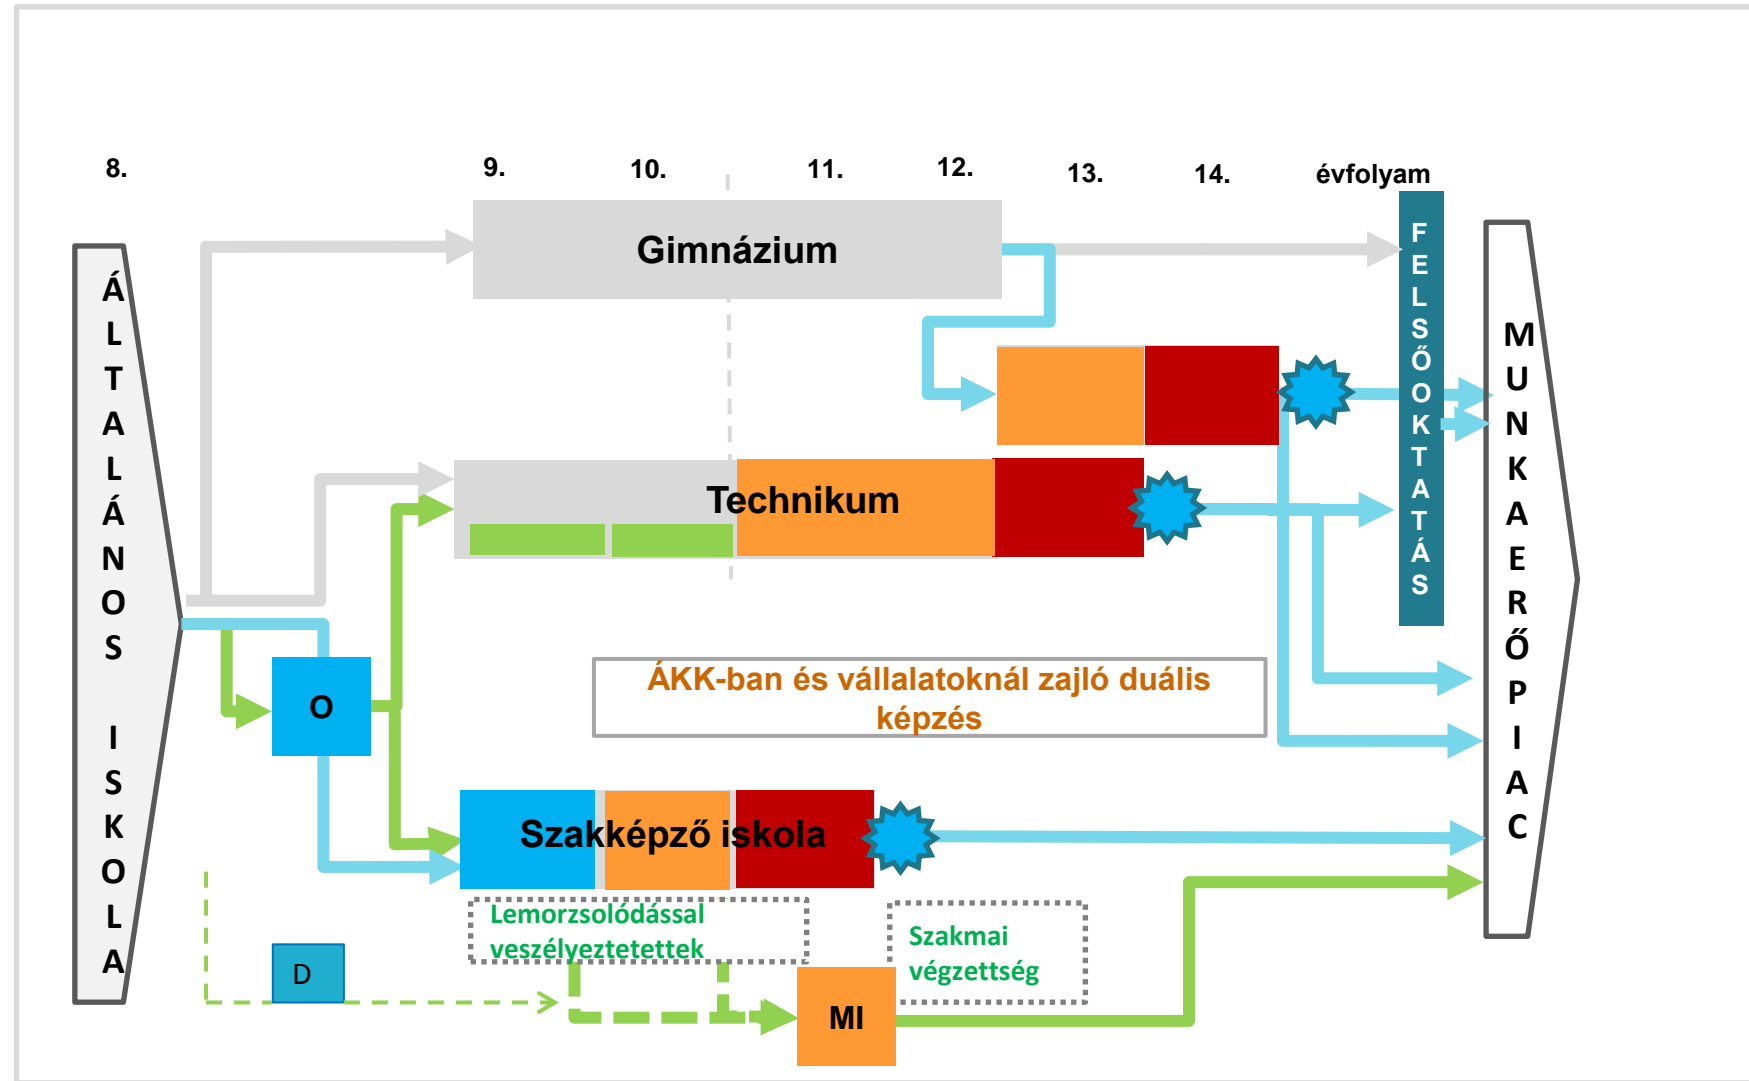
8.

9.

10.

11.

12.

13.

14.

évfolyam

ÁLTALÁNOS ISKOLA

Gimnázium

FELSŐOKTATÁS

MUNKAERŐPIAC

Technikum

O

ÁKK-ban és vállalatoknál zajló duális képzés

Szakképző iskola

Lemorzsolódással veszélyeztetettek

Szakmai végzettség

D

MI